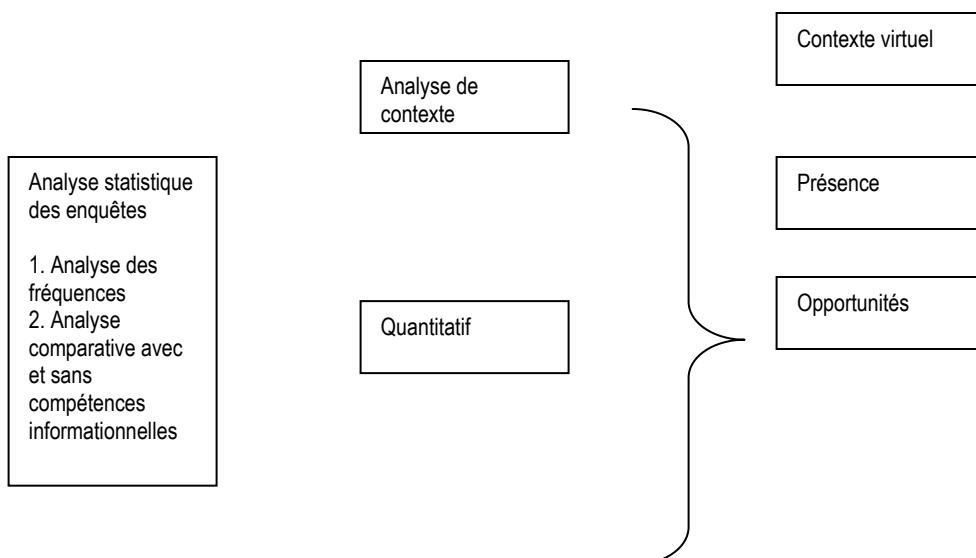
Contexte virtuel

Analyse de contexte

Analyse statistique des enquêtes

1. Analyse des fréquences
2. Analyse comparative avec et sans compétences informationnelles

Présence

Opportunités

Quantitatif